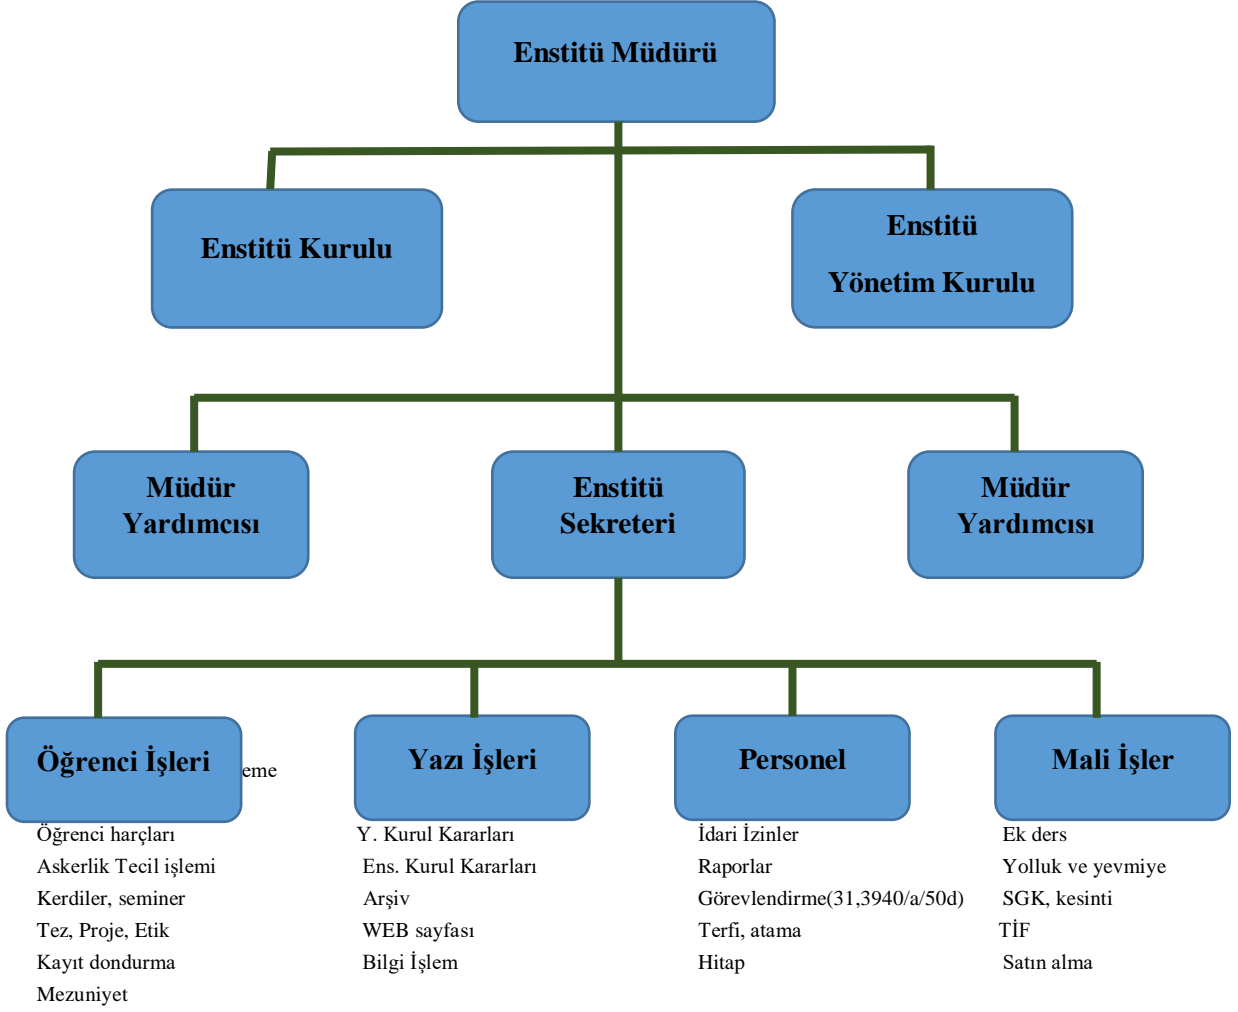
Enstitü Müdürü

Enstitü Kurulu

Enstitü Yönetim Kurulu

Müdür Yardımcısı

Enstitü Sekreteri

Müdür Yardımcısı

Öğrenci İşleri

eme

Yazı İşleri

Personel

Mali İşler

Öğrenci harçları
Askerlik Tecil işlemi
Kerdiler, seminer
Tez, Proje, Etik
Kayıt dondurma
Mezuniyet

Y. Kurul Kararları
Ens. Kurul Kararları
Arşiv
WEB sayfası
Bilgi İşlem

İdari İzinler
Raporlar
Görevlendirme(31,3940/a/50d)
Terfi, atama
Hitap

Ek ders
Yolluk ve yevmiye
SGK, kesinti
TİF
Satın alma